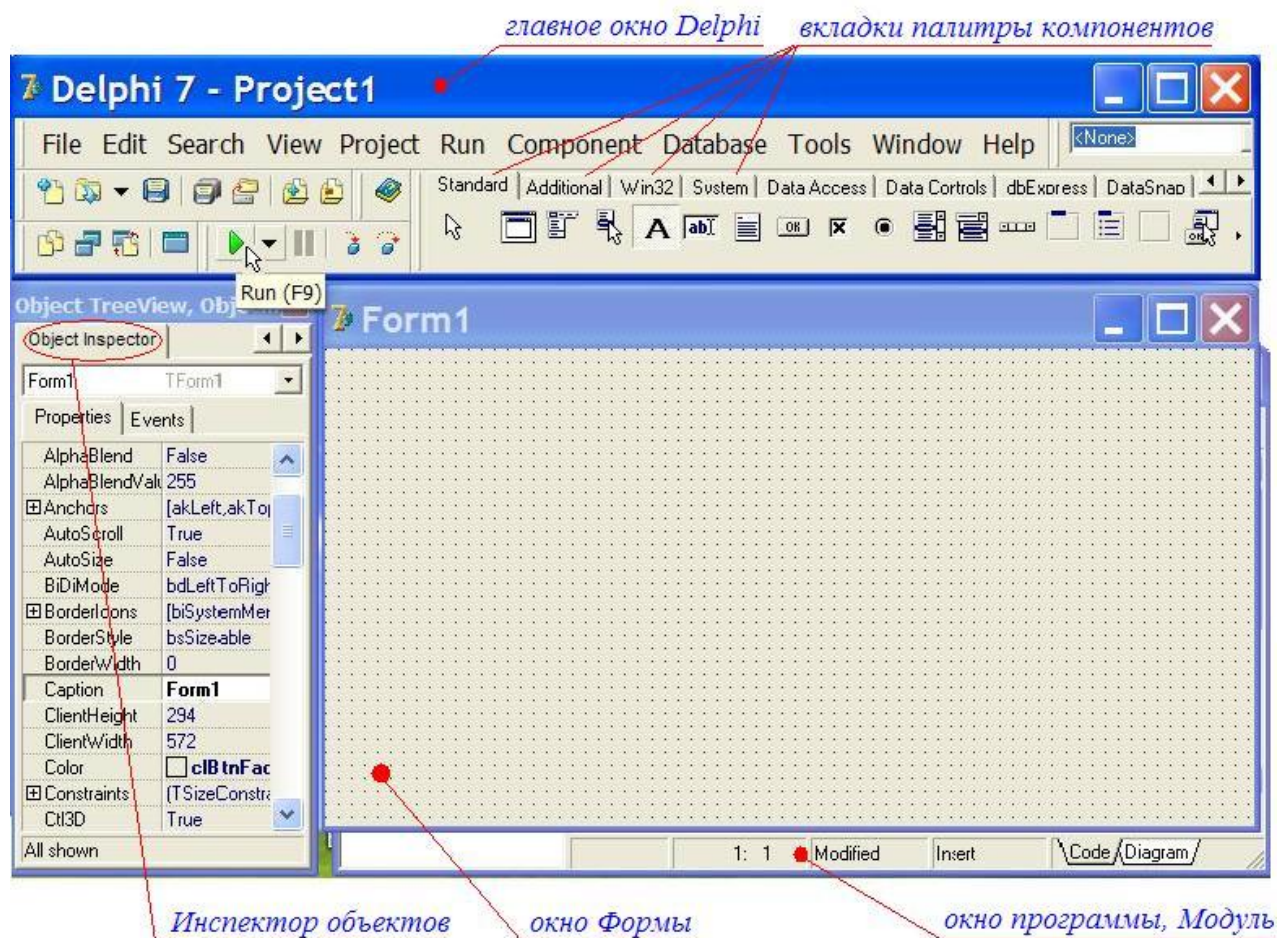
главное окно Delphi вкладки палитры компонентов

Delphi 7 - Project1

File Edit Search View Project Run Component Database Tools Window Help <None>

Standard | Additional | Win32 | System | Data Access | Data Cortrols | dbExpress | DataSnap

Run (F9)

Object TreeView, Obj

Object Inspector

Form1 TForm1

Properties | Events

| | |
|---|---|
| AlphaBlend | False |
| AlphaBlendVal | 255 |
| ⊞Anchors | [akLeft,akTo |
| AutoScroll | True |
| AutoSize | False |
| BiDiMode | bdLeftToRigh |
| ⊞BorderIcons | [biSystemMer |
| BorderStyle | bsSizeable |
| BorderWidth | 0 |
| Caption | Form1 |
| ClientHeight | 294 |
| ClientWidth | 572 |
| Color | clBtnFac |
| ⊞Constraints | (TSizeConstra |
| Ctl3D | True |

All shown

Form1

1: 1 Modified Insert Code Diagram

Инспектор объектов окно Формы окно программы, Модуль